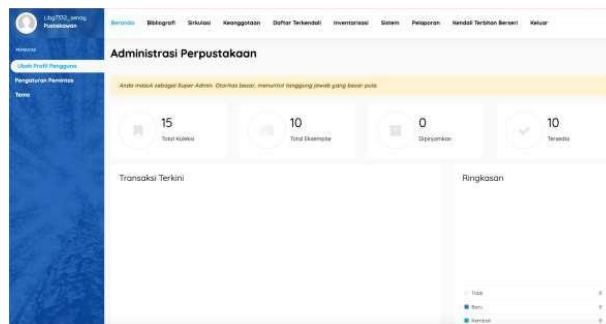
Libg7002_senay
Pustakawan

Menu
Ubah Profil Pengguna
Pengaturan Peminta
Tema

Beranda Bibliografi Sirkulasi Keanggotaan Daftar Terkendali Inventarisasi Sistem Pelaporan Kendali Terbitan Berseri Keluar

Administrasi Perpustakaan

Anda masuk sebagai Super Admin. Otoritas besar, menuntut tanggung jawab yang besar pula.

15
Total Koleksi

10
Total Eksemplar

0
Dipinjamkan

10
Tersedia

Transaksi Terkini

Ringkasan

Total
Baru
Kembali